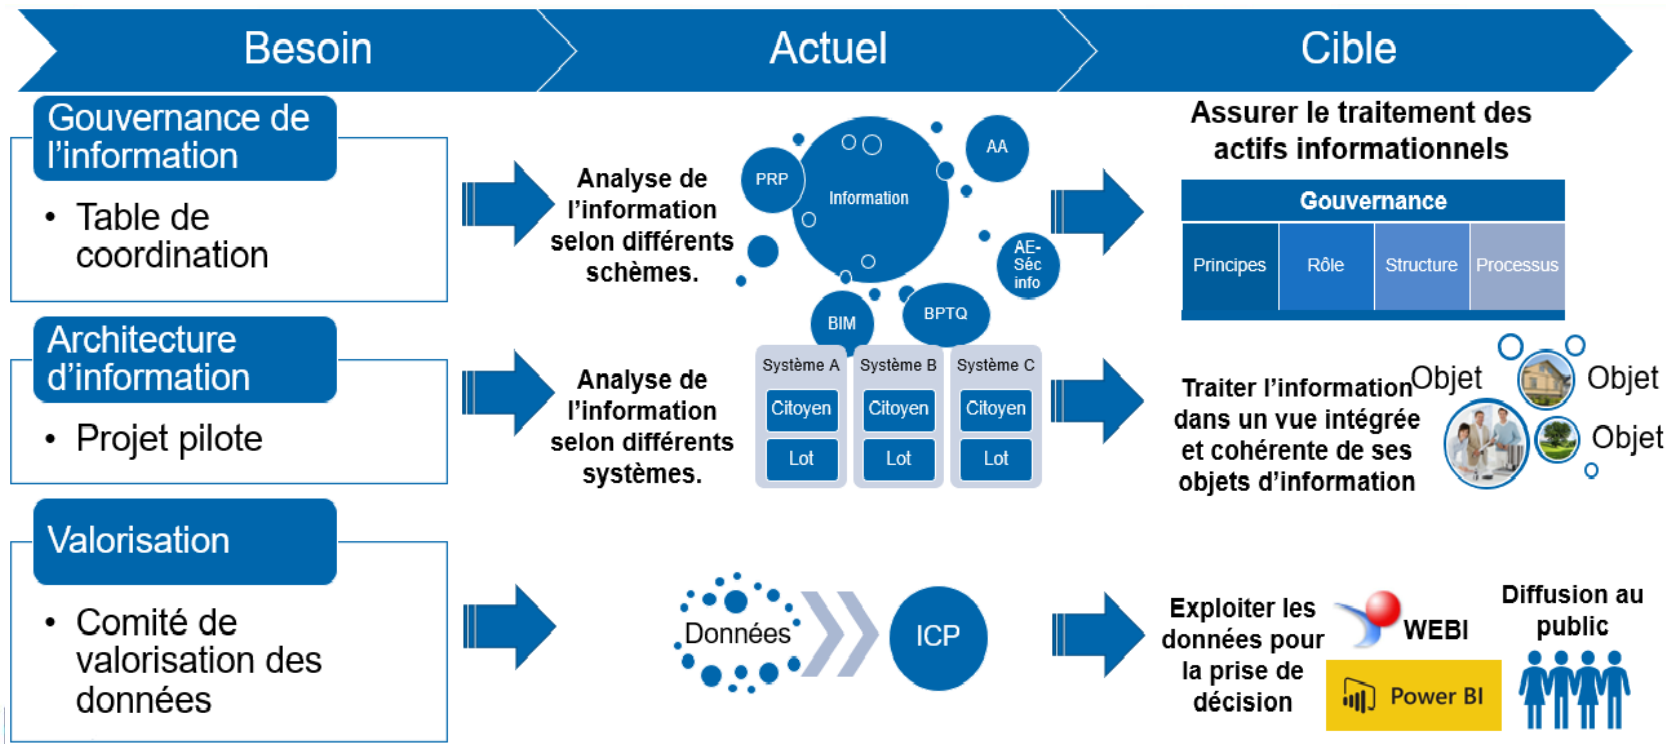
Besoin

Actuel

Cible

Gouvernance de l'information

• Table de coordination

Analyse de l'information selon différents schèmes.

PRP

Information

AA

AE-Séc info

BIM

BPTQ

Assurer le traitement des actifs informationnels

| Gouvernance | | | |
|---|---|---|---|
| Principes | Rôle | Structure | Processus |

Architecture d'information

• Projet pilote

Analyse de l'information selon différents systèmes.

| Système A | Système B | Système C |
|---|---|---|
| Citoyen | Citoyen | Citoyen |
| Lot | Lot | Lot |

Traiter l'information dans un vue intégrée et cohérente de ses objets d'information

Objet

Objet

Objet

Valorisation

• Comité de valorisation des données

Données

ICP

Exploiter les données pour la prise de décision

WEBI

Power BI

Diffusion au public